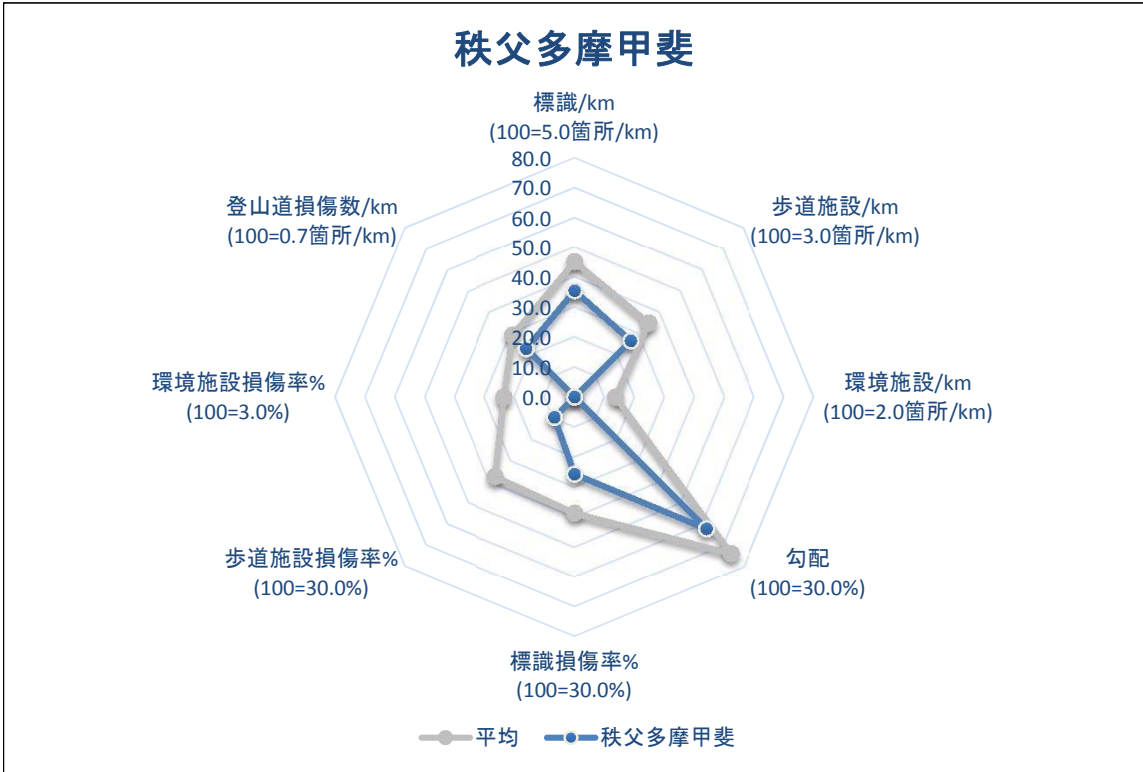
秩父多摩甲斐

標識/km
(100=5.0箇所/km)

80.0
70.0
60.0
50.0
40.0
30.0
20.0
10.0
0.0

歩道施設/km
(100=3.0箇所/km)

環境施設/km
(100=2.0箇所/km)

勾配
(100=30.0%)

標識損傷率%
(100=30.0%)

歩道施設損傷率%
(100=30.0%)

環境施設損傷率%
(100=3.0%)

登山道損傷数/km
(100=0.7箇所/km)

平均　秩父多摩甲斐